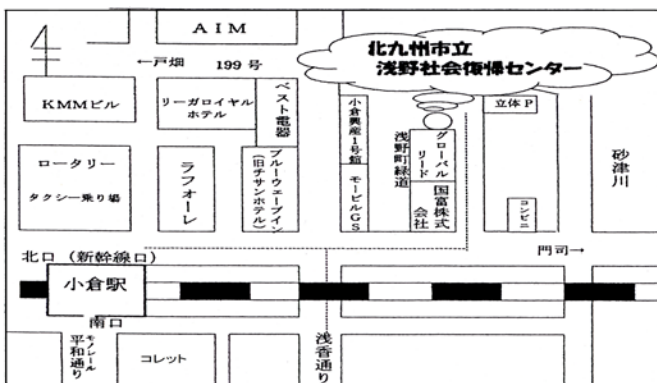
AIM

←戸畑　199号

北九州市立
浅野社会復帰センター

KMMビル

リーガロイヤルホテル

ベスト電器

小倉興産1号館

浅野町緑道

グローバルリード

立体P

ロータリー

タクシー乗り場

ラフォーレ

ブルーウェーブイン（旧チサンホテル）

モービルGS

国富株式会社

コンビニ

砂津川

門司→

北口（新幹線口）

小倉駅

南口

モノレール平和通り

コレット

浅香通り